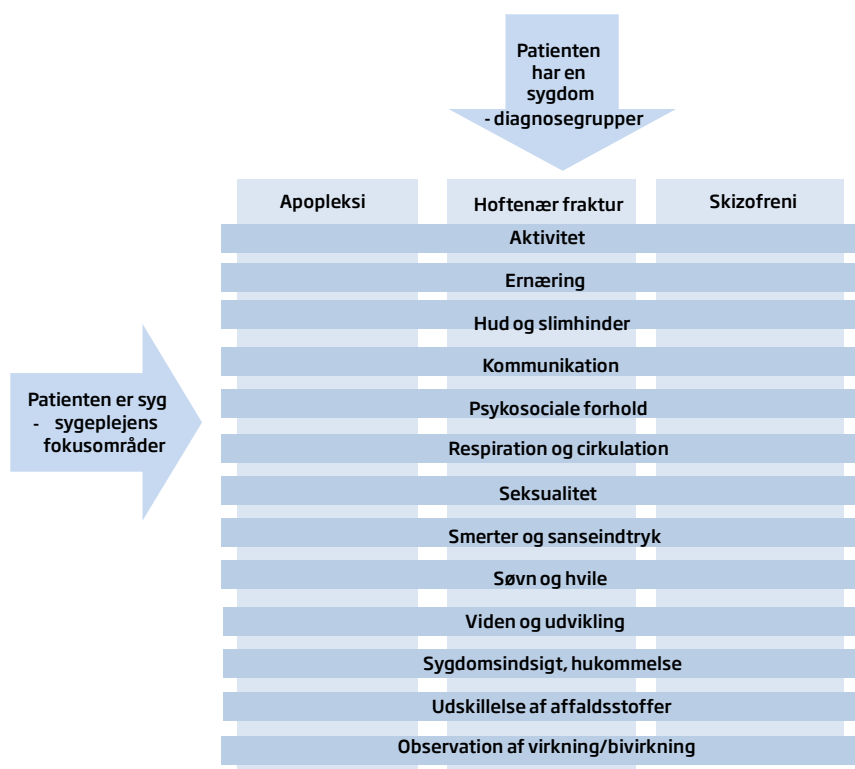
Patienten har en sygdom - diagnosegrupper

Apopleksi

Hoftenær fraktur

Skizofreni

Aktivitet

Ernæring

Hud og slimhinder

Kommunikation

Psykosociale forhold

Respiration og cirkulation

Seksualitet

Smerter og sanseindtryk

Søvn og hvile

Viden og udvikling

Sygdomsindsigt, hukommelse

Udskillelse af affaldsstoffer

Observation af virkning/bivirkning

Patienten er syg - sygeplejens fokusområder